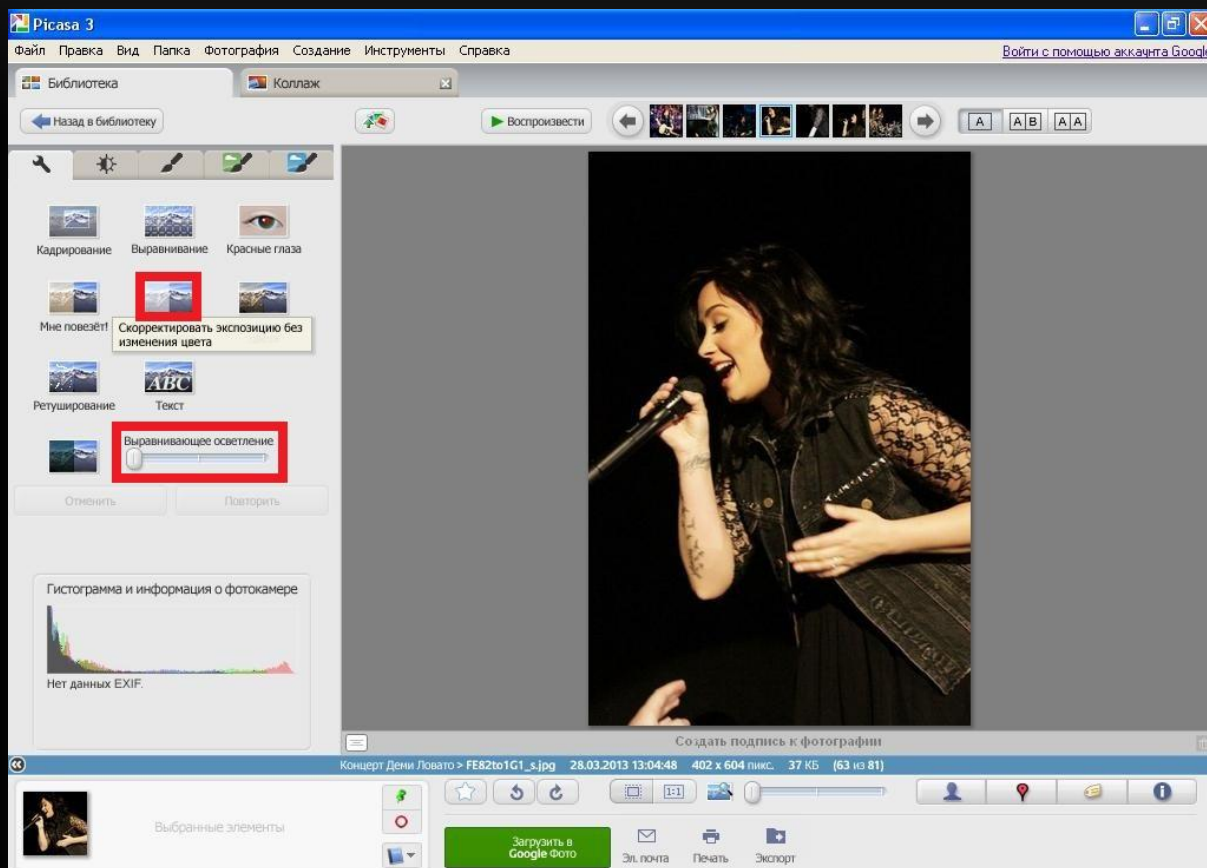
Picasa 3

Файл Правка Вид Папка Фотография Создание Инструменты Справка

Войти с помощью аккаунта Google

Библиотека

Коллаж

Назад в библиотеку

Воспроизвести

A AB AA

Кадрирование

Выравнивание

Красные глаза

Мне повезёт!

Скорректировать экспозицию без изменения цвета

Ретуширование

Текст

Выравнивающее осветление

Отменить

Повторить

Гистограмма и информация о фотокамере

Нет данных EXIF.

Создать подпись к фотографии

Концерт Деми Ловато > FE82to1G1_s.jpg 28.03.2013 13:04:48 402 x 604 пикс. 37 КБ (63 из 81)

Выбранные элементы

1:1

Загрузить в Google Фото

Эл. почта

Печать

Экспорт